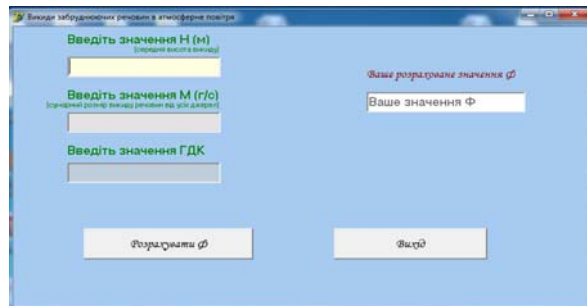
Викиди забруднюючих речовин в атмосферне повітря

Введіть значення Н (м)
(середня висота викиду)

Введіть значення М (г/с)
(сумарний розмір викиду речовин від усіх джерел)

Введіть значення ГДК

Ваше розраховане значення Ф

Ваше значення Ф

Розрахувати Ф

Вихід